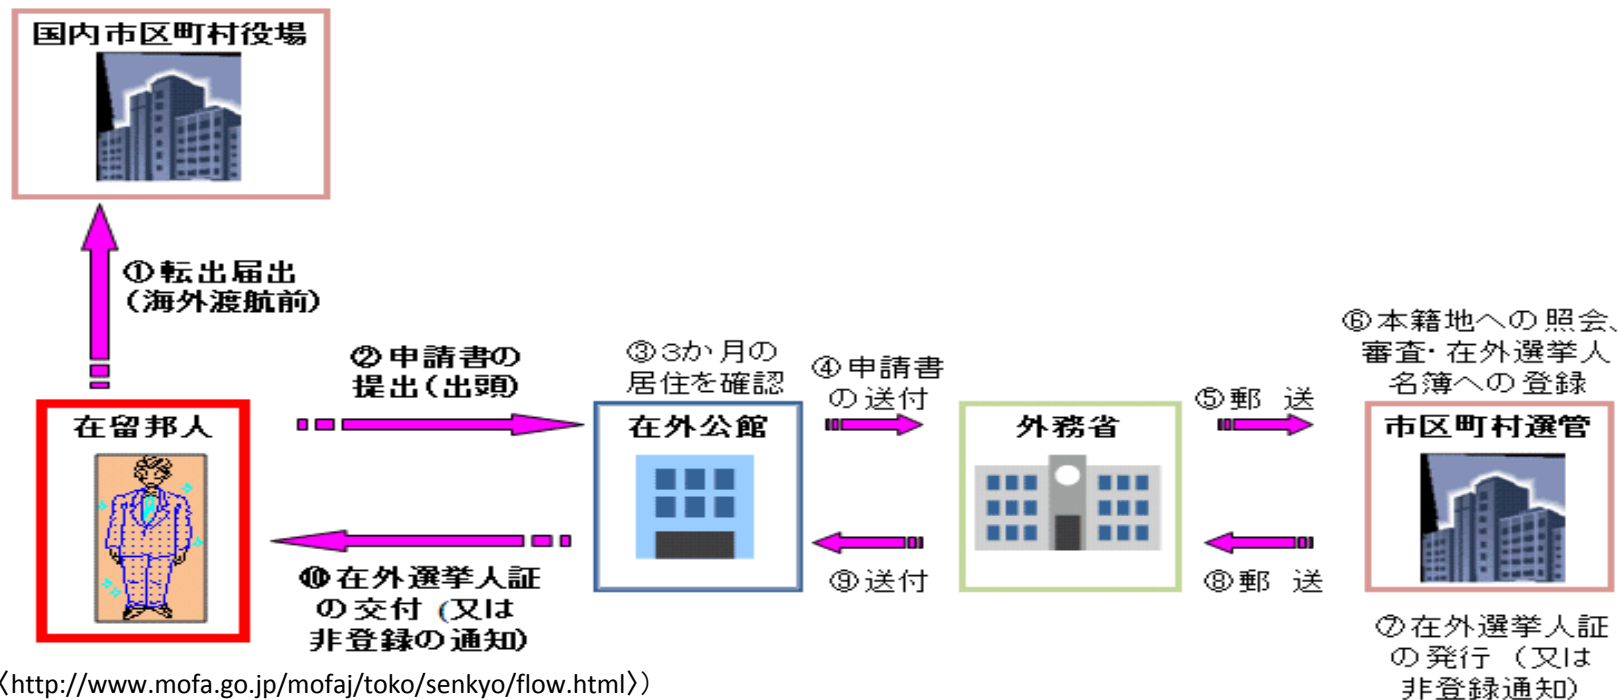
国内市区町村役場

①転出届出
(海外渡航前)

②申請書の
提出(出頭)

③3か月の
居住を確認

④申請書
の送付

⑤郵　送

⑥本籍地への照会、
審査・在外選挙人
名簿への登録

在留邦人

在外公館

外務省

市区町村選管

⑩在外選挙人証
の交付(又は
非登録の通知)

⑨送付

⑧郵　送

⑦在外選挙人証
の発行(又は
非登録通知)

〈http://www.mofa.go.jp/mofaj/toko/senkyo/flow.html〉)